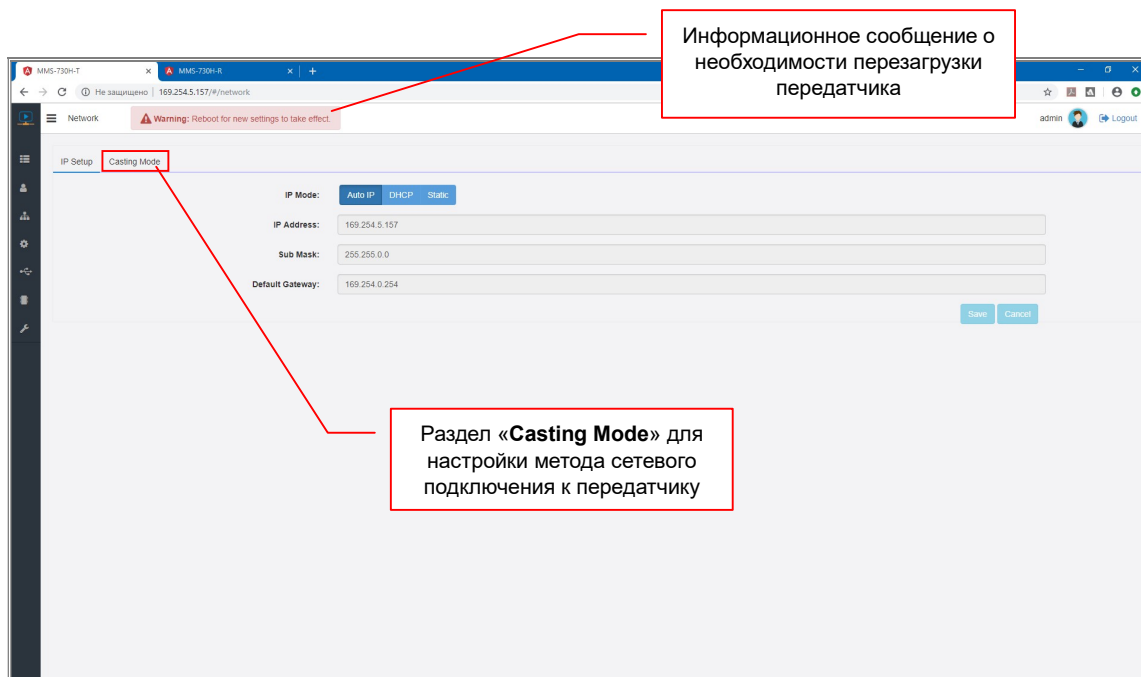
Информационное сообщение о необходимости перезагрузки передатчика

MMS-730H-T × MMS-730H-R × +

Не защищено | 169.254.5.157/#/network

Network

Warning: Reboot for new settings to take effect.

admin Logout

IP Setup Casting Mode

IP Mode: Auto IP DHCP Static

IP Address: 169.254.5.157

Sub Mask: 255.255.0.0

Default Gateway: 169.254.0.254

Save Cancel

Раздел «**Casting Mode**» для настройки метода сетевого подключения к передатчику